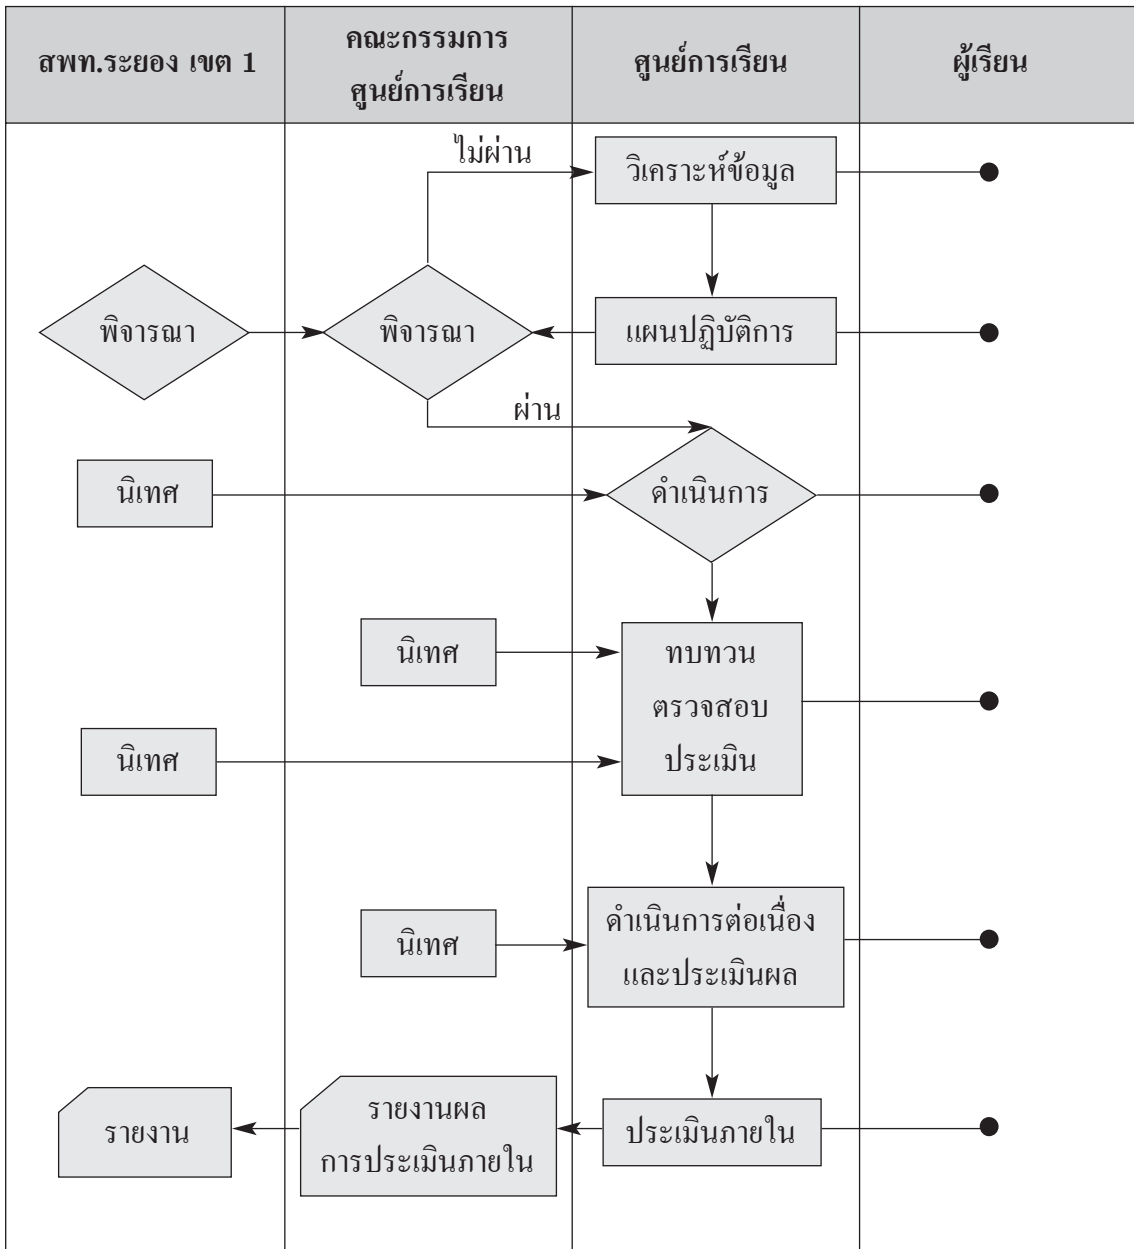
| สพท.ระยอง เขต 1 | คณะกรรมการ ศูนย์การเรียน | ศูนย์การเรียน | ผู้เรียน |
|---|---|---|---|

ไม่ผ่าน

วิเคราะห์ข้อมูล

พิจารณา

พิจารณา

แผนปฏิบัติการ

ผ่าน

นิเทศ

ดำเนินการ

นิเทศ

ทบทวน ตรวจสอบ ประเมิน

นิเทศ

นิเทศ

ดำเนินการต่อเนื่อง และประเมินผล

รายงาน

รายงานผล การประเมินภายใน

ประเมินภายใน